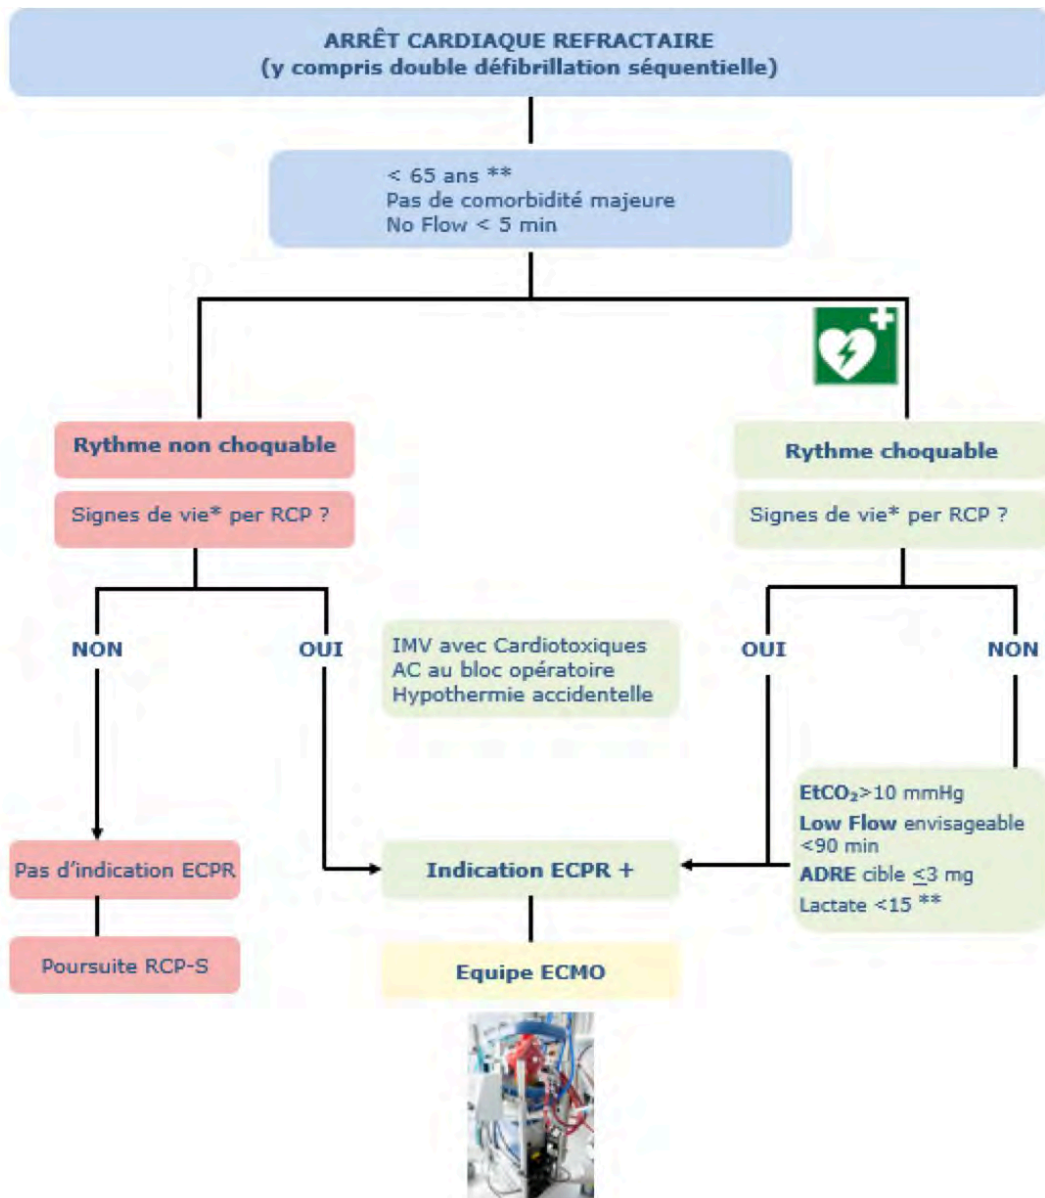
ARRÊT CARDIAQUE REFRACTAIRE
(y compris double défibrillation séquentielle)

< 65 ans **
Pas de comorbidité majeure
No Flow < 5 min

Rythme non choquable

Signes de vie* per RCP ?

NON

OUI

Pas d'indication ECPR

Poursuite RCP-S

IMV avec Cardiotoxiques
AC au bloc opératoire
Hypothermie accidentelle

Indication ECPR +

Equipe ECMO

Rythme choquable

Signes de vie* per RCP ?

OUI

NON

$EtCO_2$>10 mmHg
Low Flow envisageable <90 min
ADRE cible $\leq$3 mg
Lactate <15 **